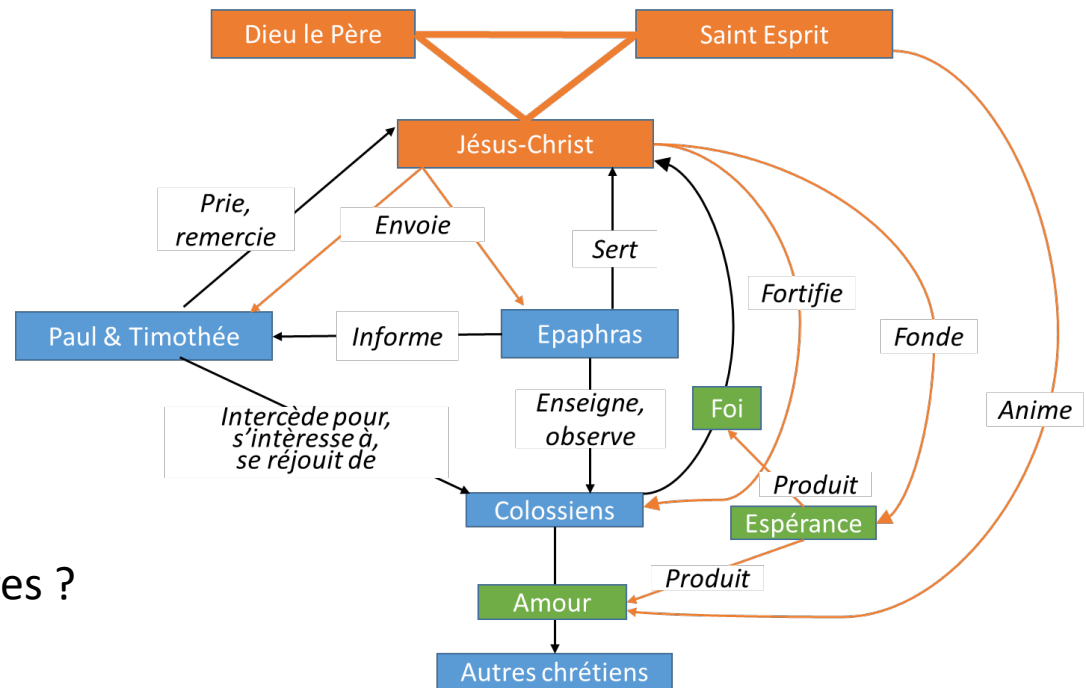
Dieu le Père

Saint Esprit

Jésus-Christ

Prie, remercie

Envoie

Sert

Fortifie

Fonde

Paul & Timothée

Informe

Epaphras

Enseigne, observe

Foi

Anime

Intercède pour, s'intéresse à, se réjouit de

Produit

Colossiens

Espérance

es ?

Produit

Amour

Autres chrétiens